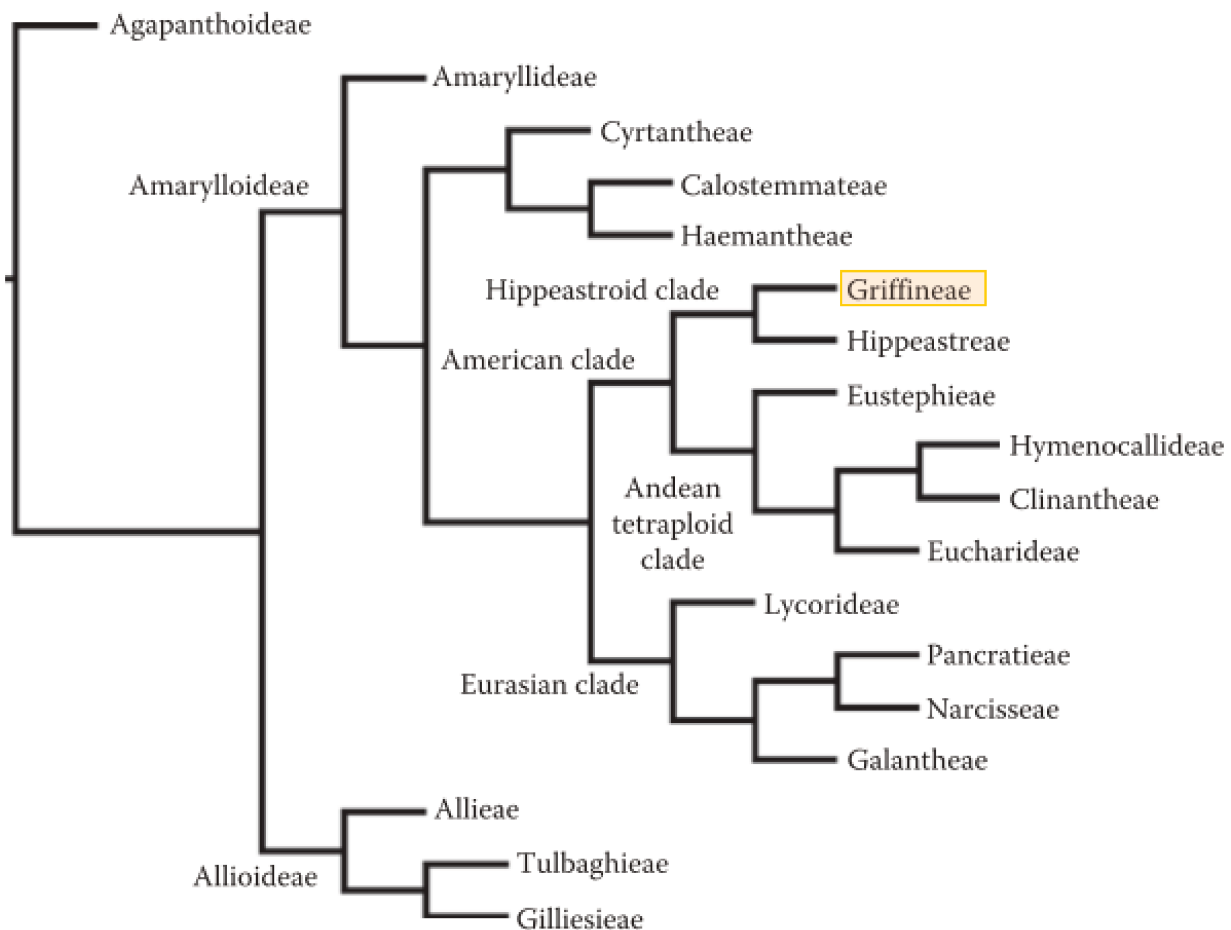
Agapanthoideae
Amaryllideae
Amarylloideae
Cyrtantheae
Calostemmateae
Haemantheae
Hippeastroid clade
Griffineae
Hippeastreae
American clade
Eustephieae
Hymenocallideae
Andean tetraploid clade
Clinantheae
Eucharideae
Lycorideae
Pancratieae
Eurasian clade
Narcisseae
Galantheae
Allieae
Tulbaghieae
Allioideae
Gilliesieae